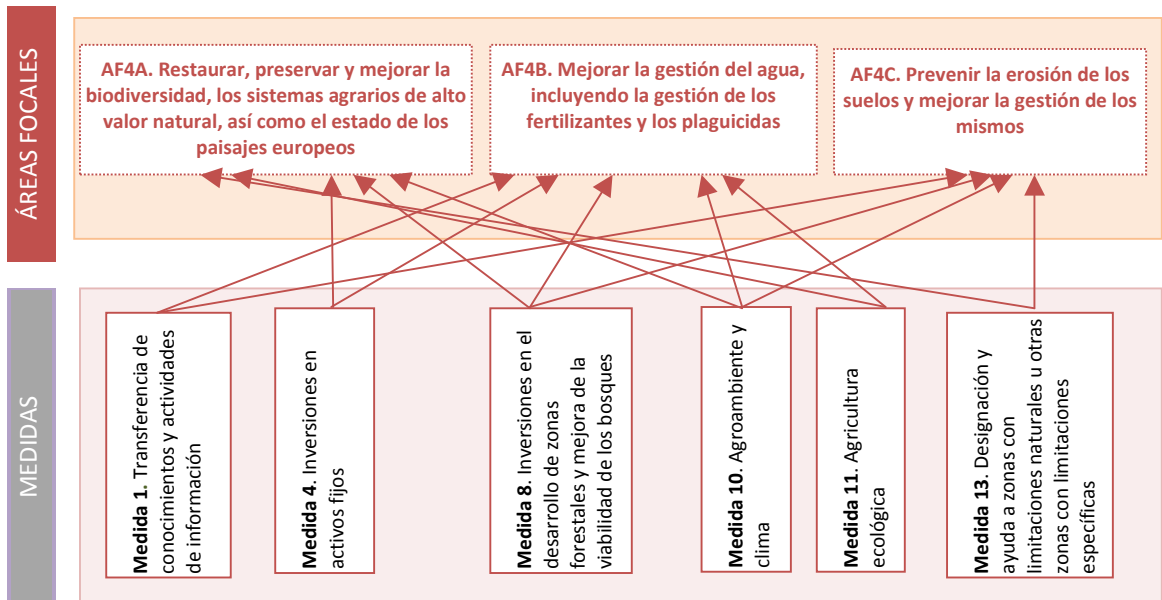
ÁREAS FOCALES

AF4A. Restaurar, preservar y mejorar la biodiversidad, los sistemas agrarios de alto valor natural, así como el estado de los paisajes europeos

AF4B. Mejorar la gestión del agua, incluyendo la gestión de los fertilizantes y los plaguicidas

AF4C. Prevenir la erosión de los suelos y mejorar la gestión de los mismos

MEDIDAS

Medida 1. Transferencia de conocimientos y actividades de información

Medida 4. Inversiones en activos fijos

Medida 8. Inversiones en el desarrollo de zonas forestales y mejora de la viabilidad de los bosques

Medida 10. Agroambiente y clima

Medida 11. Agricultura ecológica

Medida 13. Designación y ayuda a zonas con limitaciones naturales u otras zonas con limitaciones específicas